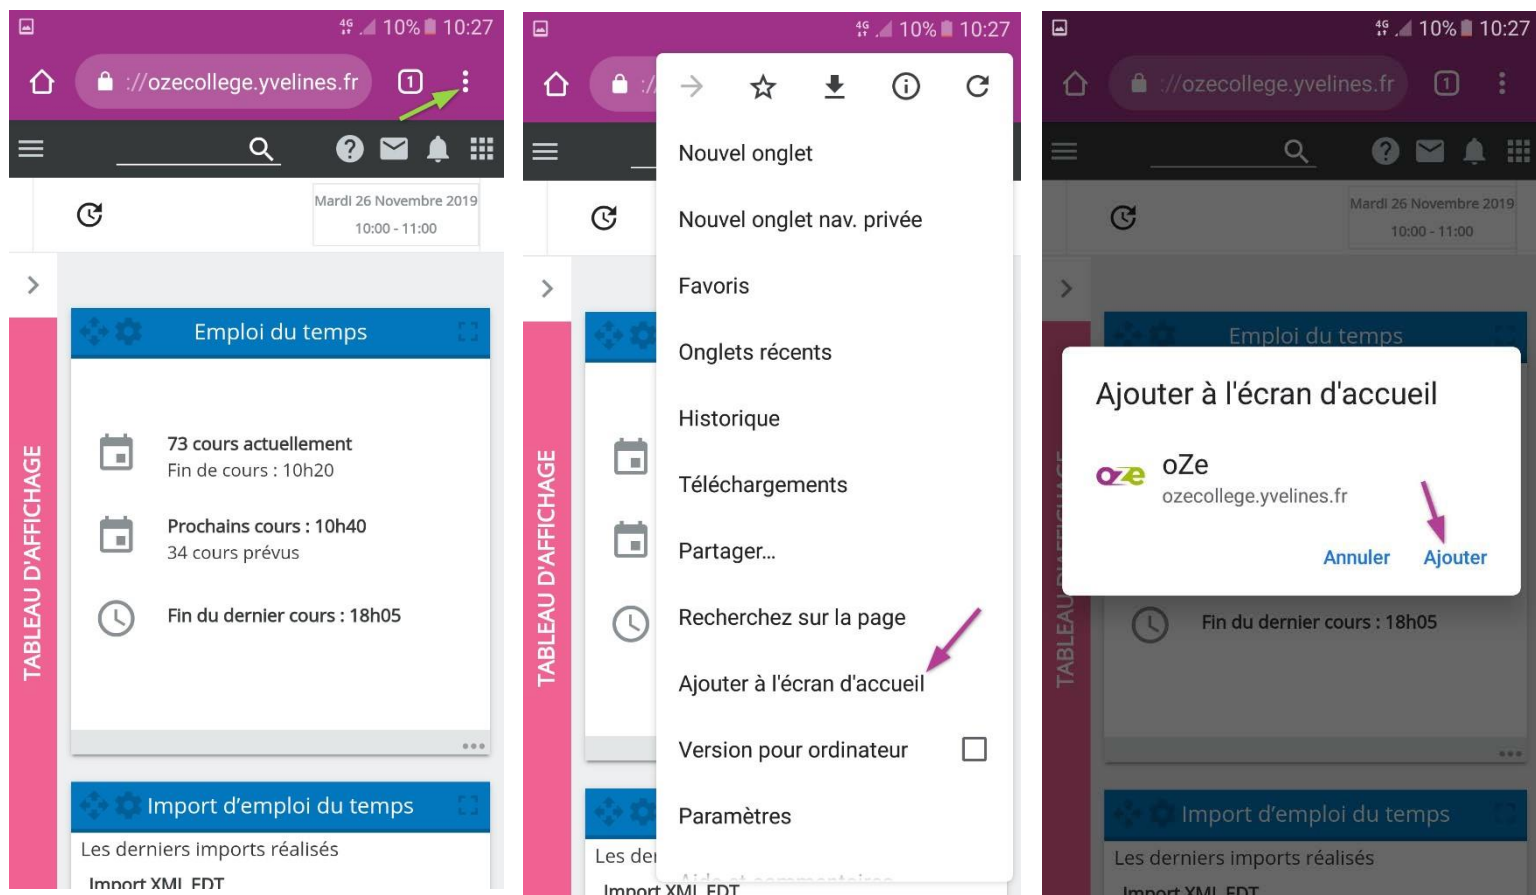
4G 10% 10:27

://ozecollege.yvelines.fr 1

Mardi 26 Novembre 2019
10:00 - 11:00

TABLEAU D'AFFICHAGE

Emploi du temps

73 cours actuellement
Fin de cours : 10h20

Prochains cours : 10h40
34 cours prévus

Fin du dernier cours : 18h05

Import d'emploi du temps

Les derniers imports réalisés

Import XML EDT

4G 10% 10:27

Nouvel onglet

Nouvel onglet nav. privée

Favoris

Onglets récents

Historique

Téléchargements

Partager…

Recherchez sur la page

Ajouter à l'écran d'accueil

Version pour ordinateur

Paramètres

TABLEAU D'AFFICHAGE

Les der

Import XML EDT

4G 10% 10:27

://ozecollege.yvelines.fr 1

Mardi 26 Novembre 2019
10:00 - 11:00

Emploi du temps

Ajouter à l'écran d'accueil

oZe
ozecollege.yvelines.fr

Annuler Ajouter

TABLEAU D'AFFICHAGE

Fin du dernier cours : 18h05

Import d'emploi du temps

Les derniers imports réalisés

Import XML EDT